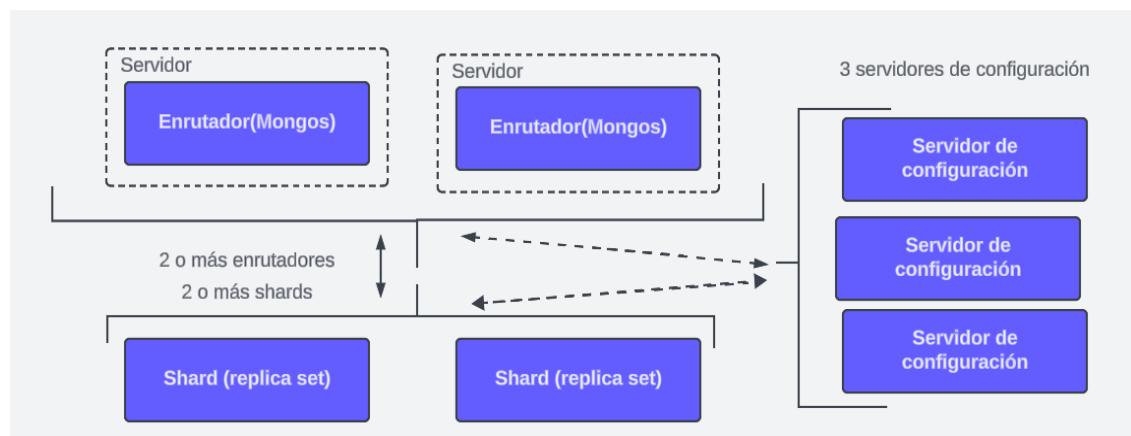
Servidor

Enrutador(Mongos)

Servidor

Enrutador(Mongos)

3 servidores de configuración

Servidor de configuración

Servidor de configuración

Servidor de configuración

2 o más enrutadores

2 o más shards

Shard (replica set)

Shard (replica set)